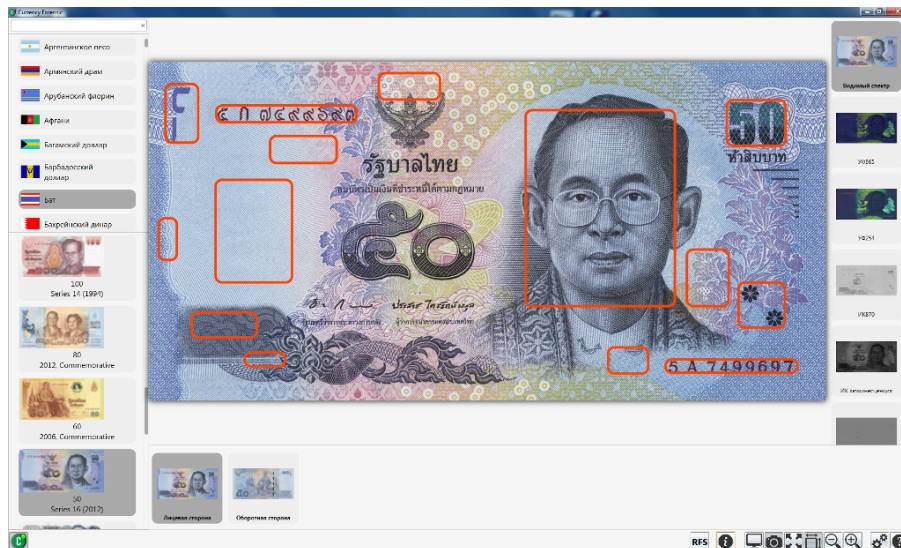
Currency Essence

Аргентинское песо
Армянский драм
Арубанский флорин
Афгани
Багамский доллар
Барбадосский доллар
Бат
Бахрейнский динар

100
Series 14 (1994)

80
2012, Commemorative

60
2006, Commemorative

50
Series 16 (2012)

๕ ก ๗๔๙๙๖๙๗
รัฐบาลไทย
ธนบัตรเป็นเงินที่ชำระหนี้ได้ตามกฎหมาย
๕๐
50
ห้าสิบบาท
5 A 7499697

Лицевая сторона
Оборотная сторона

Видимый спектр
УФ365
УФ254
УК870
ИК-поглощение

RFS